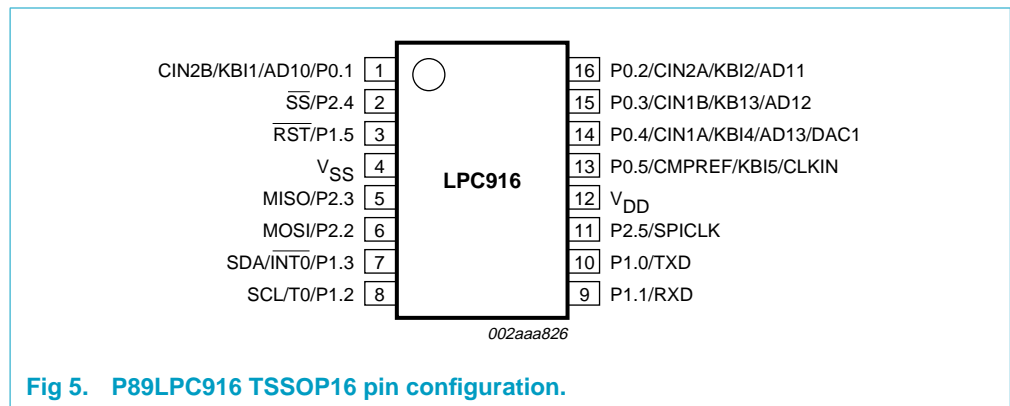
CIN2B/KBI1/AD10/P0.1 1
$\overline{SS}$/P2.4 2
$\overline{RST}$/P1.5 3
$V_{SS}$ 4
MISO/P2.3 5
MOSI/P2.2 6
SDA/$\overline{INT0}$/P1.3 7
SCL/T0/P1.2 8

LPC916

16 P0.2/CIN2A/KBI2/AD11
15 P0.3/CIN1B/KB13/AD12
14 P0.4/CIN1A/KBI4/AD13/DAC1
13 P0.5/CMPREF/KBI5/CLKIN
12 $V_{DD}$
11 P2.5/SPICLK
10 P1.0/TXD
9 P1.1/RXD

002aaa826

Fig 5. P89LPC916 TSSOP16 pin configuration.